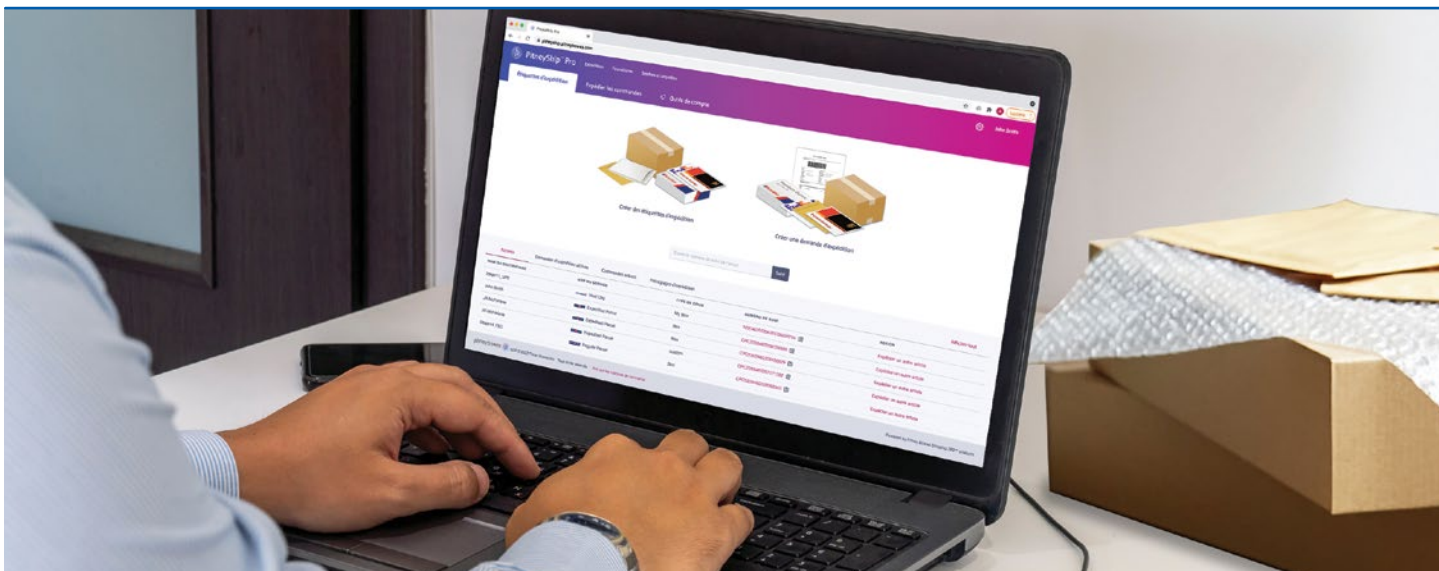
PitneyShip Pro

Étiquettes d'expédition

Expédier les commandes

Outils de compte

Créer des étiquettes d'expédition

Créer une demande d'expédition

Historique

Demandes d'expédition actives

Commandes actives

Messages d'exécution

Expédier Parcel

Expédier un autre article